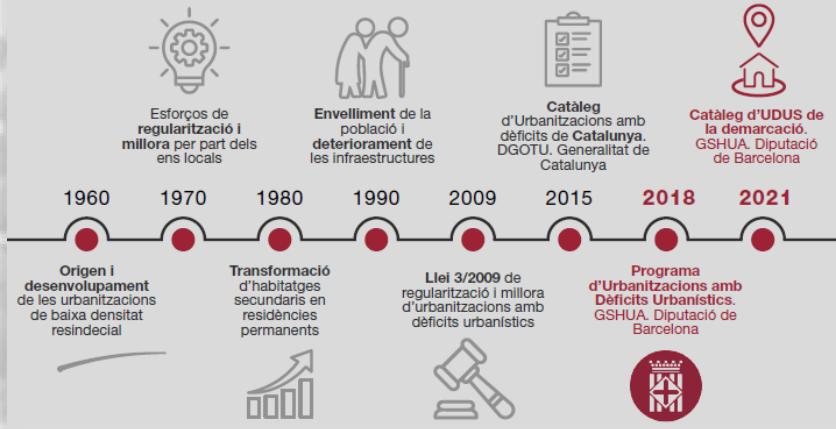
Esforços de regularització i millora per part dels ens locals

Envelliment de la població i deteriorament de les infraestructures

Catàleg d'Urbanitzacions amb dèficits de Catalunya. DGOTU. Generalitat de Catalunya

Catàleg d'UDUS de la demarcació. GSHUA. Diputació de Barcelona

1960

1970

1980

1990

2009

2015

2018

2021

Origen i desenvolupament de les urbanitzacions de baixa densitat resindecial

Transformació d'habitatges secundaris en residències permanents

Llei 3/2009 de regularització i millora d'urbanitzacions amb dèficits urbanístics

Programa d'Urbanitzacions amb Dèficits Urbanístics. GSHUA. Diputació de Barcelona